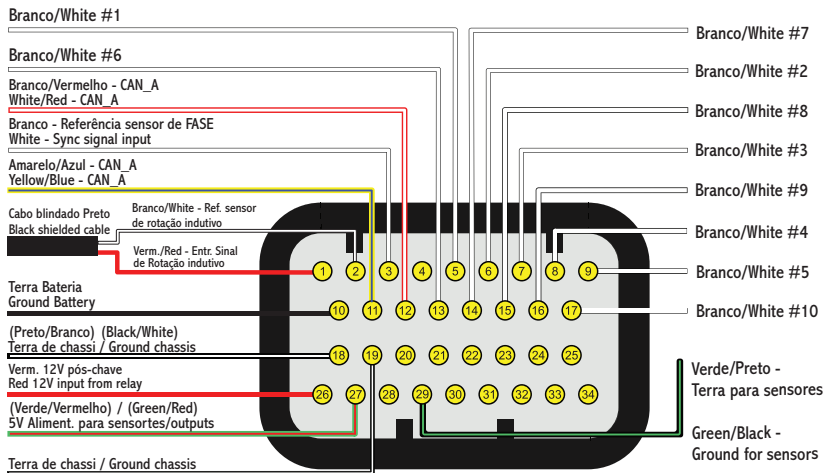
Branco/White #1

Branco/White #6

Branco/Vermelho - CAN_A
White/Red - CAN_A

Branco - Referência sensor de FASE
White - Sync signal input

Amarelo/Azul - CAN_A
Yellow/Blue - CAN_A

Cabo blindado Preto
Black shielded cable

Branco/White - Ref. sensor de rotação indutivo

Verm./Red - Entr. Sinal de Rotação indutivo

Terra Bateria
Ground Battery

(Preto/Branco) (Black/White)
Terra de chassi / Ground chassis

Verm. 12V pós-chave
Red 12V input from relay

(Verde/Vermelho) / (Green/Red)
5V Aliment. para sensortes/outputs

Terra de chassi / Ground chassis

Branco/White #7

Branco/White #2

Branco/White #8

Branco/White #3

Branco/White #9

Branco/White #4

Branco/White #5

Branco/White #10

Verde/Preto -
Terra para sensores

Green/Black -
Ground for sensors

1 2 3 4 5 6 7 8 9
10 11 12 13 14 15 16 17
18 19 20 21 22 23 24 25
26 27 28 29 30 31 32 33 34